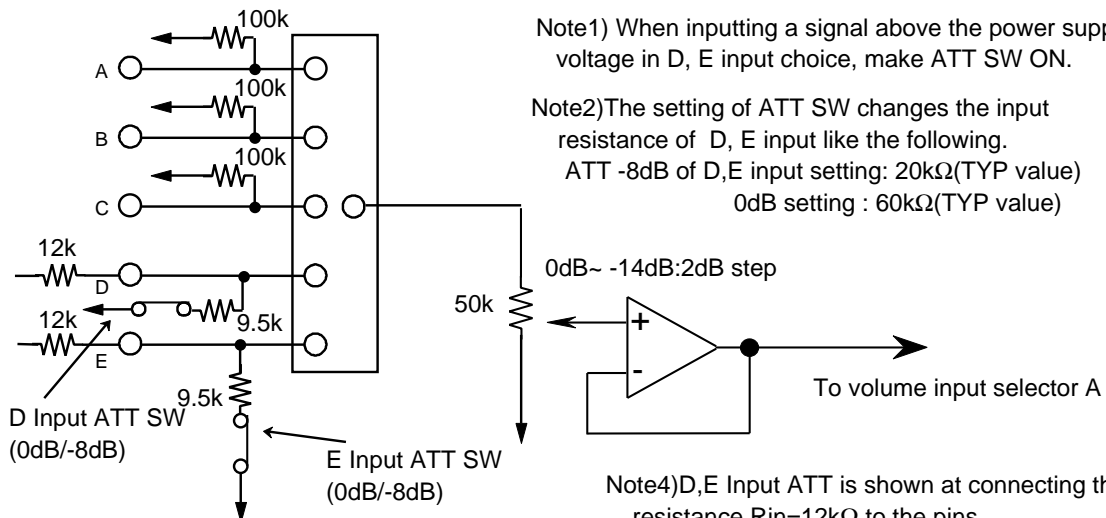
100k

A

100k

B

100k

C

12k

D

12k

9.5k

E

9.5k

D Input ATT SW (0dB/-8dB)

E Input ATT SW (0dB/-8dB)

50k

0dB~ -14dB:2dB step

+

-

To volume input selector A

Note1) When inputting a signal above the power supp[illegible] voltage in D, E input choice, make ATT SW ON.

Note2)The setting of ATT SW changes the input resistance of D, E input like the following.
ATT -8dB of D,E input setting: 20k$\Omega$(TYP value)
0dB setting : 60k$\Omega$(TYP value)

Note4)D,E Input ATT is shown at connecting th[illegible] resistance Rin=12k$\Omega$ to the pins.